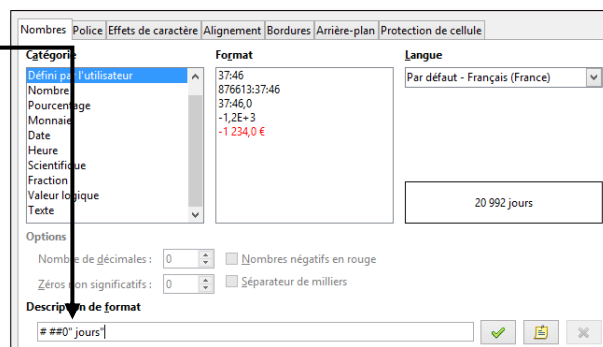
Nombres | Police | Effets de caractère | Alignement | Bordures | Arrière-plan | Protection de cellule

Catégorie
Défini par l'utilisateur
Nombre
Pourcentage
Monnaie
Date
Heure
Scientifique
Fraction
Valeur logique
Texte

Format
37:46
876613:37:46
37:46,0
-1,2E+3
-1 234,0 €

Langue
Par défaut - Français (France)

20 992 jours

Options
Nombre de décimales : 0
Zéros non significatifs : 0
Nombres négatifs en rouge
Séparateur de milliers

Description de format
# ##0" jours"